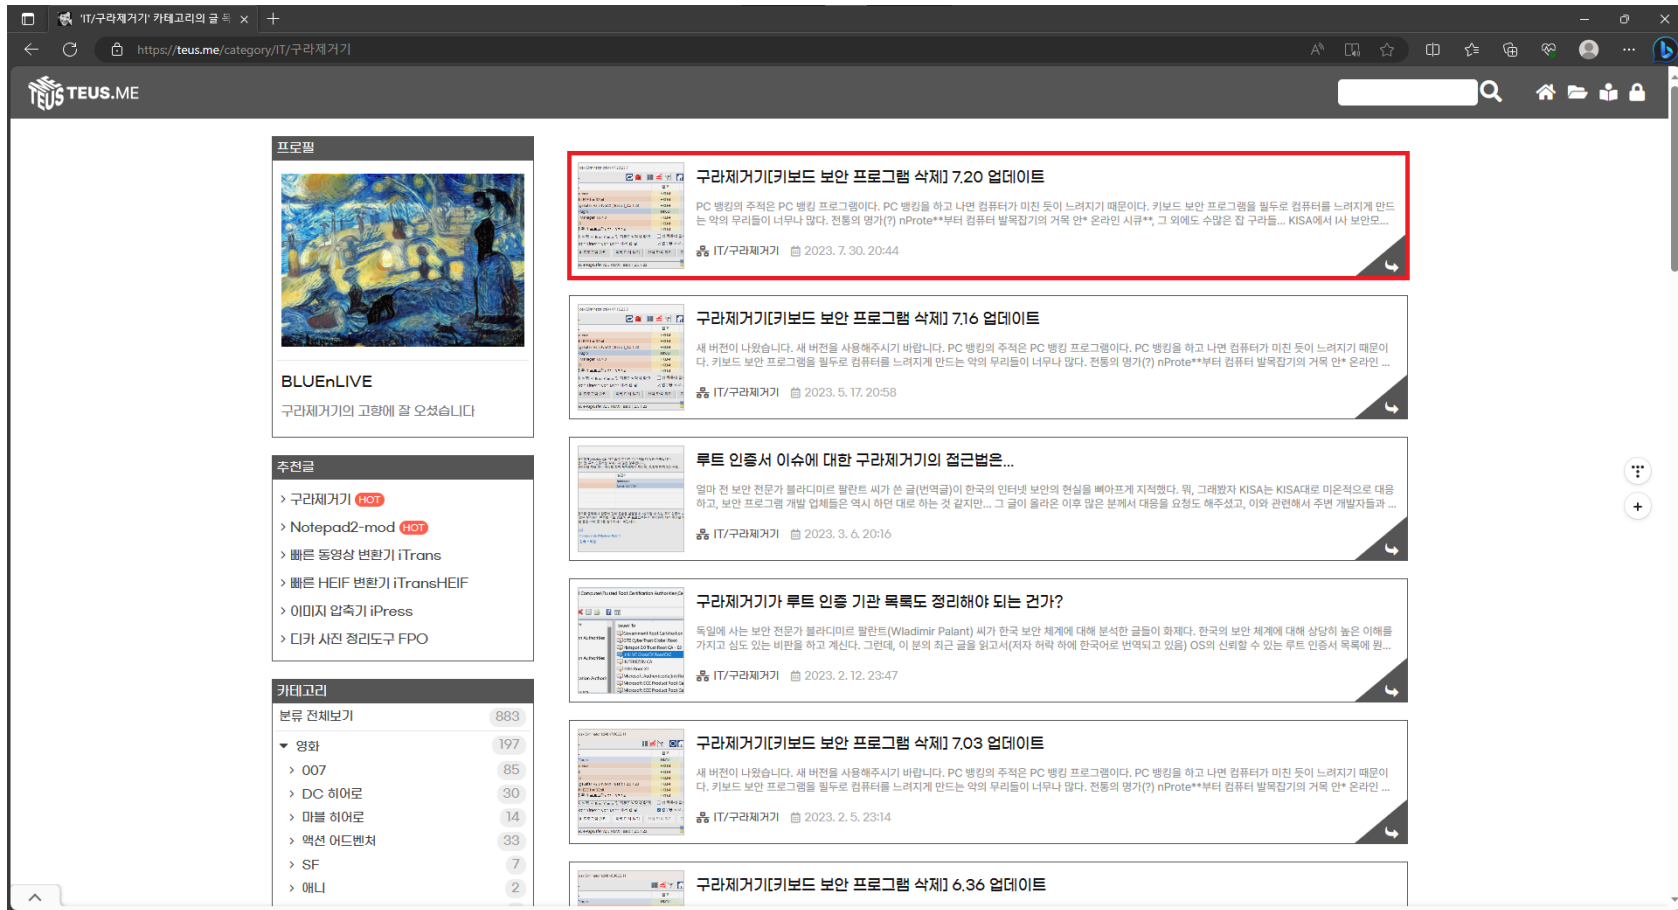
'IT/구라제거기' 카테고리의 글 목

https://teus.me/category/IT/구라제거기

TEUS.ME

프로필

BLUEnLIVE

구라제거기의 고향에 잘 오셨습니다

추천글

› 구라제거기 HOT

› Notepad2-mod HOT

› 빠른 동영상 변환기 iTrans

› 빠른 HEIF 변환기 iTransHEIF

› 이미지 압축기 iPress

› 디카 사진 정리도구 FPO

카테고리

| 분류 전체보기 | 883 |
|---|---|
| ▾ 영화 | 197 |
| › 007 | 85 |
| › DC 히어로 | 30 |
| › 마블 히어로 | 14 |
| › 액션 어드벤처 | 33 |
| › SF | 7 |
| › 애니 | 2 |

구라제거기[키보드 보안 프로그램 삭제] 7.20 업데이트

PC 뱅킹의 주적은 PC 뱅킹 프로그램이다. PC 뱅킹을 하고 나면 컴퓨터가 미친 듯이 느려지기 때문이다. 키보드 보안 프로그램을 필두로 컴퓨터를 느려지게 만드는 악의 무리들이 너무나 많다. 전통의 명가(?) nProte**부터 컴퓨터 발목잡기의 거목 안* 온라인 시큐**, 그 외에도 수많은 잡 구라들... KISA에서 IA 보안모...

IT/구라제거기 2023. 7. 30. 20:44

구라제거기[키보드 보안 프로그램 삭제] 7.16 업데이트

새 버전이 나왔습니다. 새 버전을 사용해주시기 바랍니다. PC 뱅킹의 주적은 PC 뱅킹 프로그램이다. PC 뱅킹을 하고 나면 컴퓨터가 미친 듯이 느려지기 때문이다. 키보드 보안 프로그램을 필두로 컴퓨터를 느려지게 만드는 악의 무리들이 너무나 많다. 전통의 명가(?) nProte**부터 컴퓨터 발목잡기의 거목 안* 온라인 ...

IT/구라제거기 2023. 5. 17. 20:58

루트 인증서 이슈에 대한 구라제거기의 접근법은...

얼마 전 보안 전문가 블라디미르 팔란트 씨가 쓴 글(번역글)이 한국의 인터넷 보안의 현실을 뼈아프게 지적했다. 뭐, 그래봤자 KISA는 KISA대로 미온적으로 대응하고, 보안 프로그램 개발 업체들은 역시 하던 대로 하는 것 같지만... 그 글이 올라온 이후 많은 분께서 대응을 요청도 해주셨고, 이와 관련해서 주변 개발자들과 ...

IT/구라제거기 2023. 3. 6. 20:16

구라제거기가 루트 인증 기관 목록도 정리해야 되는 건가?

독일에 사는 보안 전문가 블라디미르 팔란트(Wladimir Palant) 씨가 한국 보안 체계에 대해 분석한 글들이 화제다. 한국의 보안 체계에 대해 상당히 높은 이해를 가지고 심도 있는 비판을 하고 계신다. 그런데, 이 분의 최근 글을 읽고서(저자 허락 하에 한국어로 번역되고 있음) OS의 신뢰할 수 있는 루트 인증서 목록에 원...

IT/구라제거기 2023. 2. 12. 23:47

구라제거기[키보드 보안 프로그램 삭제] 7.03 업데이트

새 버전이 나왔습니다. 새 버전을 사용해주시기 바랍니다. PC 뱅킹의 주적은 PC 뱅킹 프로그램이다. PC 뱅킹을 하고 나면 컴퓨터가 미친 듯이 느려지기 때문이다. 키보드 보안 프로그램을 필두로 컴퓨터를 느려지게 만드는 악의 무리들이 너무나 많다. 전통의 명가(?) nProte**부터 컴퓨터 발목잡기의 거목 안* 온라인 ...

IT/구라제거기 2023. 2. 5. 23:14

구라제거기[키보드 보안 프로그램 삭제] 6.36 업데이트